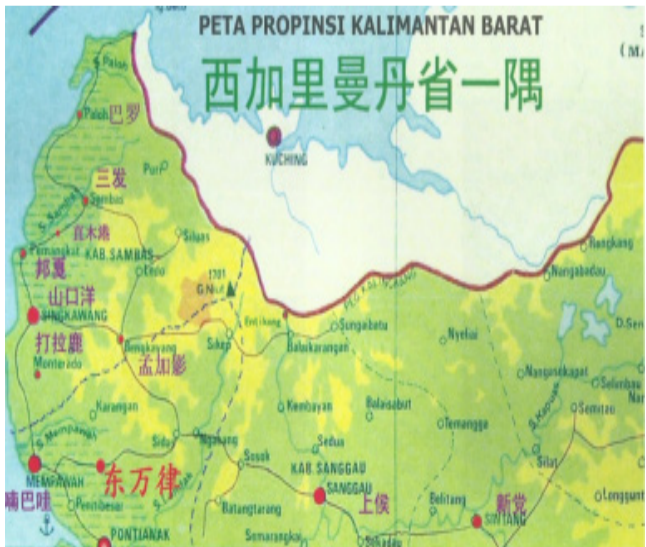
PETA PROPINSI KALIMANTAN BARAT
西加里曼丹省一隅

KUCHING
Paloh
巴罗
Pui
三发
Sambas
直木港
Pemangkat
Sejangkung
邦戛
KAB. SAMBAS
Ledo
山口洋
SINGKAWANG
打拉鹿
Monterado
Bengkayang
孟加影
1701
G.Niut
Sekayam
Entikong
Sungaibatu
Balaikarangan
Nyelai
Rangkang
Nangabadau
D.Sentarum
Nanganekapat
Selimbau
Semitau
Karangan
S. Mempawah
Sidas
Ngabang
Kembayan
Balaisebut
Temanggo
Sosok
Sedua
KAB. SANGGAU
SANGGAU
上侯
Belitang
新党
SINTANG
Silat
Longgunt
S. Kapuas
MEMPAWAH
喃巴哇
东万律
Pembelear
PONTIANAK
Batangtarang
Semarangkai
Sekadau
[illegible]